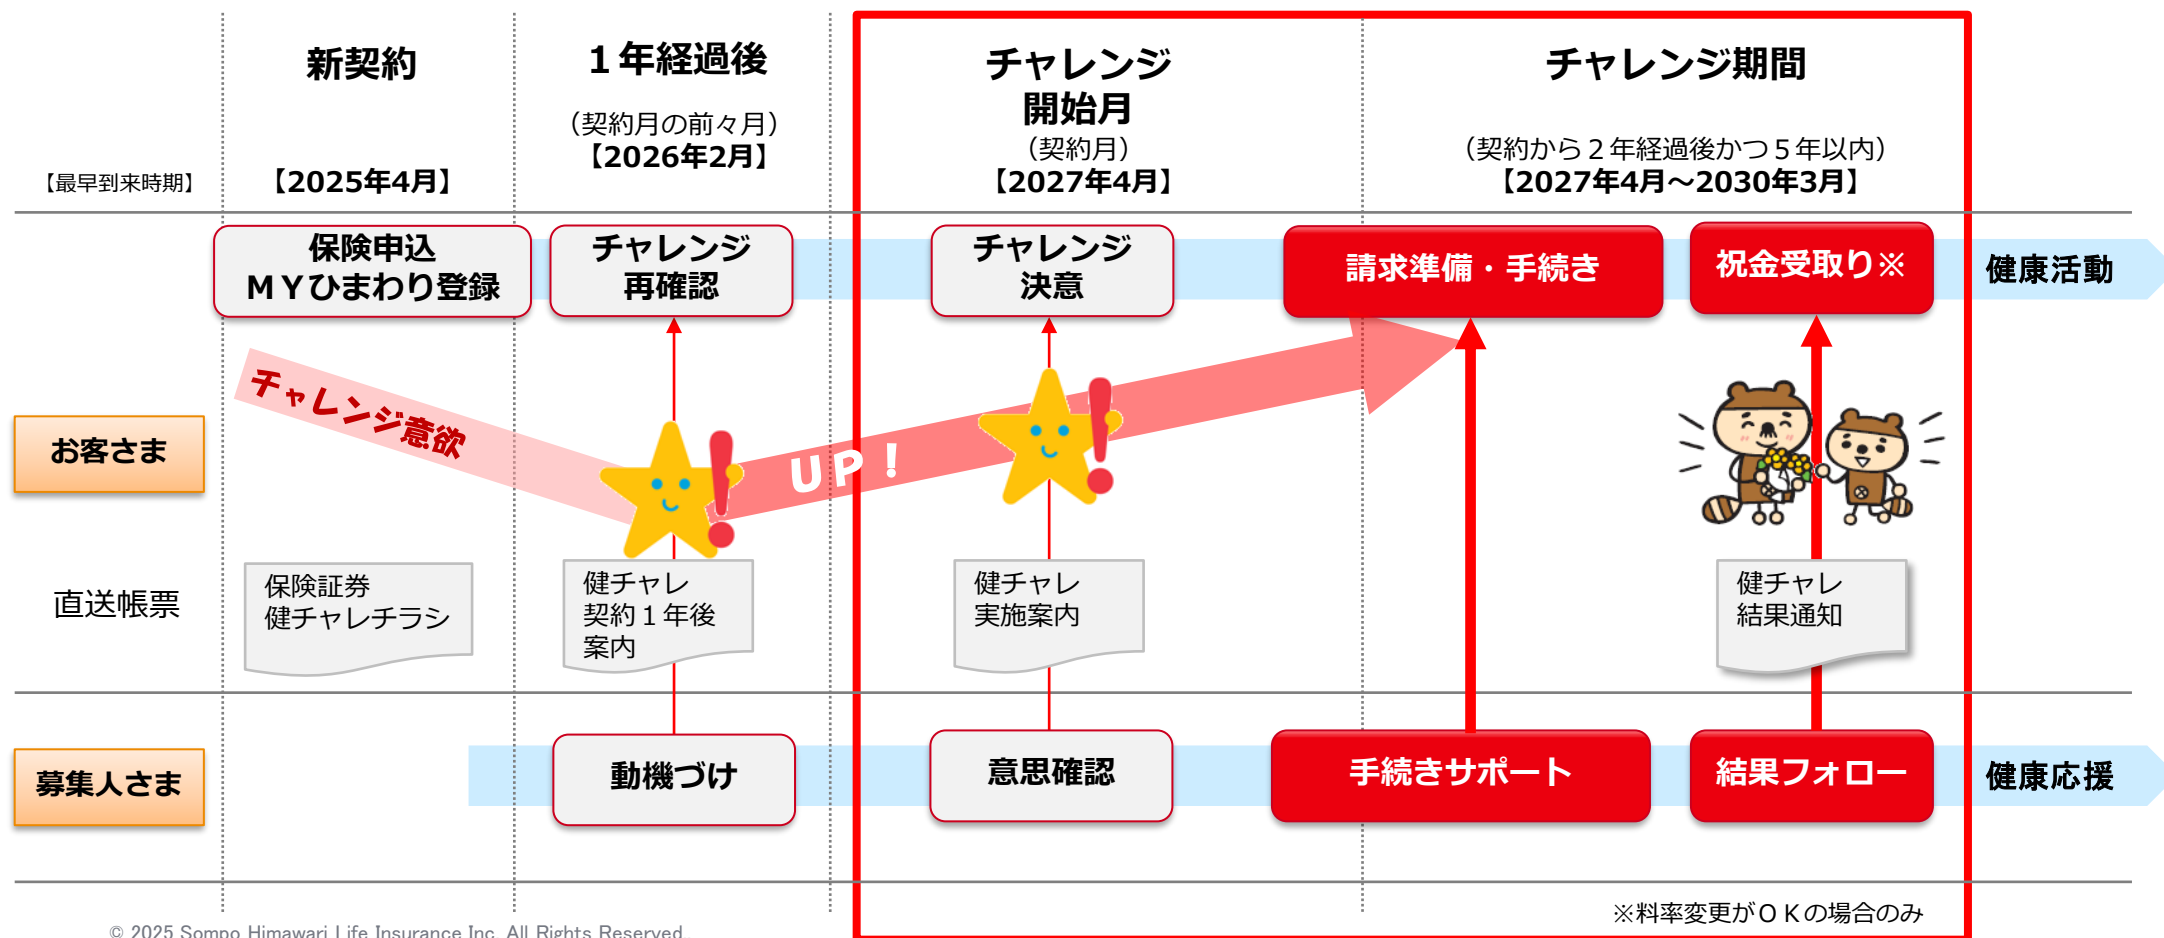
新契約

１年経過後
（契約月の前々月）
【2026年2月】

チャレンジ開始月
（契約月）
【2027年4月】

チャレンジ期間
（契約から２年経過後かつ５年以内）
【2027年4月～2030年3月】

【最早到来時期】 【2025年4月】

保険申込
ＭＹひまわり登録

チャレンジ再確認

チャレンジ決意

請求準備・手続き

祝金受取り※

健康活動

チャレンジ意欲

UP！

お客さま

直送帳票

保険証券
健チャレチラシ

健チャレ
契約１年後
案内

健チャレ
実施案内

健チャレ
結果通知

募集人さま

動機づけ

意思確認

手続きサポート

結果フォロー

健康応援

※料率変更がＯＫの場合のみ

© 2025 Sompo Himawari Life Insurance Inc. All Rights Reserved